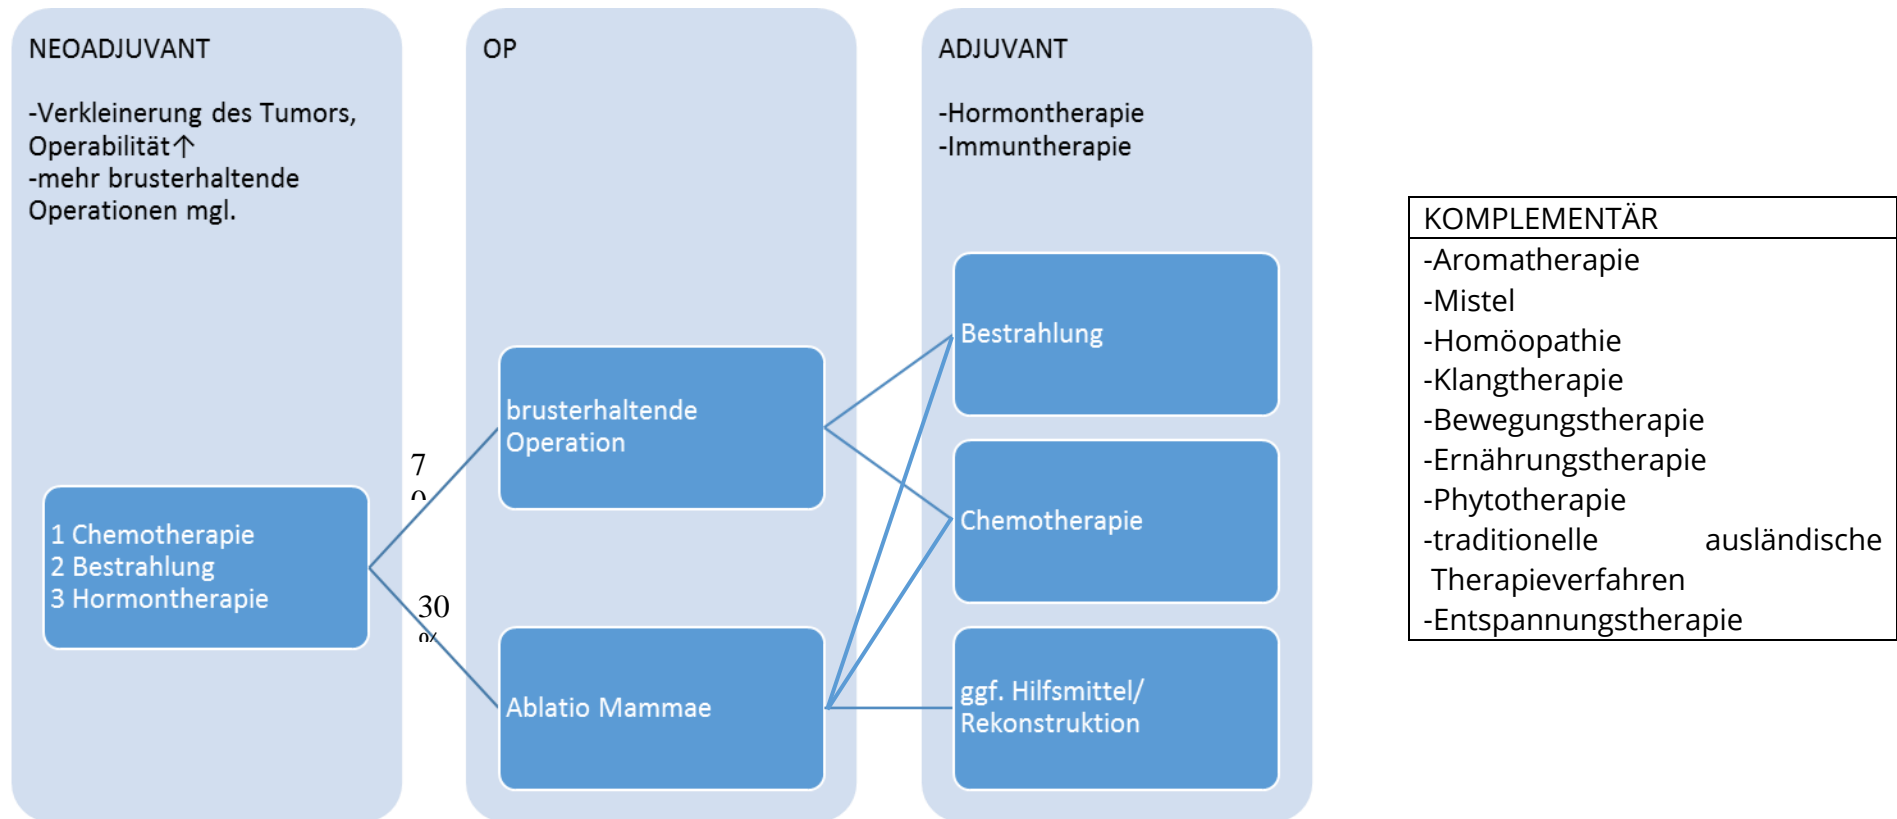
NEOADJUVANT

-Verkleinerung des Tumors, Operabilität↑
-mehr brusterhaltende Operationen mgl.

1 Chemotherapie
2 Bestrahlung
3 Hormontherapie

7
0

30
%

OP

brusterhaltende Operation

Ablatio Mammae

ADJUVANT

-Hormontherapie
-Immuntherapie

Bestrahlung

Chemotherapie

ggf. Hilfsmittel/ Rekonstruktion

| KOMPLEMENTÄR |
|---|
| -Aromatherapie<br>-Mistel<br>-Homöopathie<br>-Klangtherapie<br>-Bewegungstherapie<br>-Ernährungstherapie<br>-Phytotherapie<br>-traditionelle ausländische Therapieverfahren<br>-Entspannungstherapie |